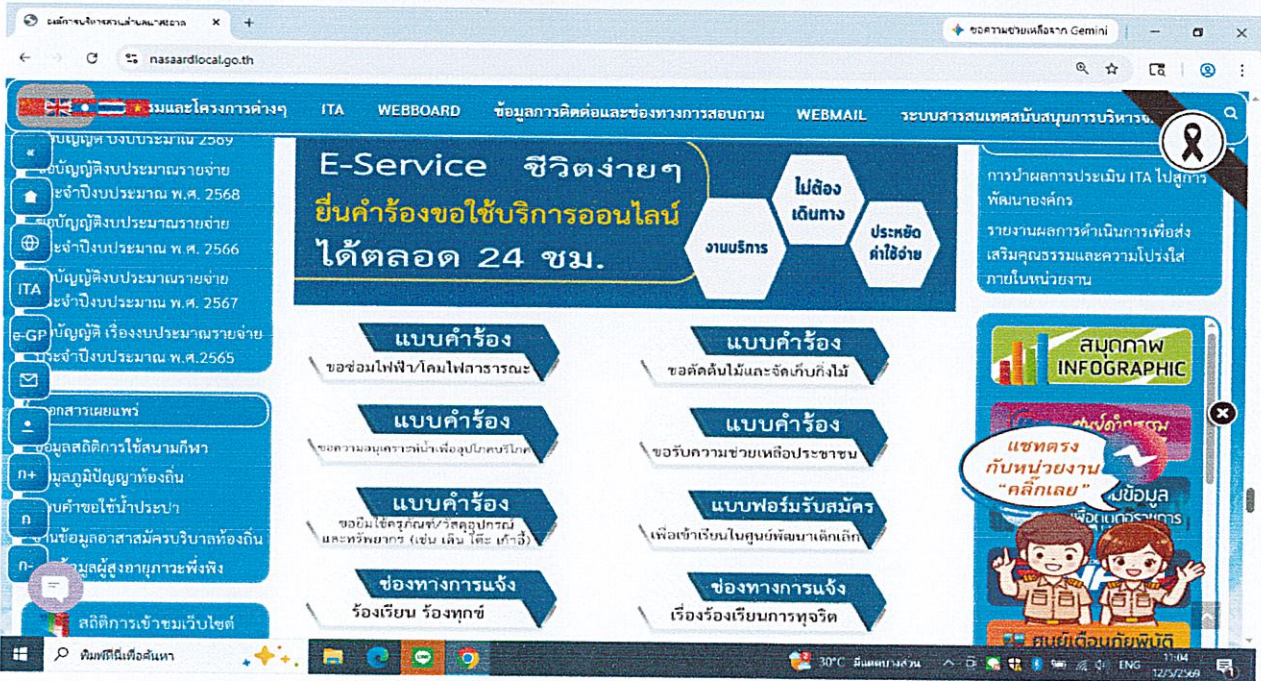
องค์การบริหารส่วนตำบลนาสะอาด
ขอความช่วยเหลือจาก Gemini
nasaardlocal.go.th

รมและโครงการต่างๆ ITA WEBBOARD ข้อมูลการติดต่อและช่องทางการสอบถาม WEBMAIL ระบบสารสนเทศสนับสนุนการบริหาร

«
ITA
e-GP
n+
n
n-

บัญญัติงบประมาณ 2569
ข้อบัญญัติงบประมาณรายจ่าย ประจำปีงบประมาณ พ.ศ. 2568
ข้อบัญญัติงบประมาณรายจ่าย ประจำปีงบประมาณ พ.ศ. 2566
ข้อบัญญัติงบประมาณรายจ่าย ประจำปีงบประมาณ พ.ศ. 2567
ข้อบัญญัติ เรื่องงบประมาณรายจ่าย ประจำปีงบประมาณ พ.ศ.2565

เอกสารเผยแพร่
ข้อมูลสถิติการใช้สนามกีฬา
ข้อมูลภูมิปัญญาท้องถิ่น
แบบคำขอใช้น้ำประปา
ฐานข้อมูลอาสาสมัครบริบาลท้องถิ่น
ข้อมูลผู้สูงอายุภาวะพึ่งพิง

สถิติการเข้าชมเว็บไซต์

E-Service ชีวิตง่ายๆ
ยื่นคำร้องขอใช้บริการออนไลน์
ได้ตลอด 24 ชม.
งานบริการ
ไม่ต้องเดินทาง
ประหยัดค่าใช้จ่าย

แบบคำร้อง
ขอซ่อมไฟฟ้า/โคมไฟสาธารณะ
แบบคำร้อง
ขอตัดต้นไม้และจัดเก็บกิ่งไม้
แบบคำร้อง
ขอความอนุเคราะห์น้ำเพื่ออุปโภคบริโภค
แบบคำร้อง
ขอรับความช่วยเหลือประชาชน
แบบคำร้อง
ขอยืมใช้ครุภัณฑ์/วัสดุอุปกรณ์ และทรัพยากร (เช่น เต็น โต๊ะ เก้าอี้)
แบบฟอร์มรับสมัคร
เพื่อเข้าเรียนในศูนย์พัฒนาเด็กเล็ก
ช่องทางการแจ้ง
ร้องเรียน ร้องทุกข์
ช่องทางการแจ้ง
เรื่องร้องเรียนการทุจริต

การนำผลการประเมิน ITA ไปสู่การพัฒนาองค์กร
รายงานผลการดำเนินการเพื่อส่งเสริมคุณธรรมและความโปร่งใสภายในหน่วยงาน

สมุดภาพ INFOGRAPHIC
แชทตรงกับหน่วยงาน "คลิ๊กเลย"
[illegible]ข้อมูล
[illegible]
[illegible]เตือนภัยพิบัติ

พิมพ์ที่นี่เพื่อค้นหา
30°C มีเมฆบางส่วน
ENG
11:04
12/5/2569